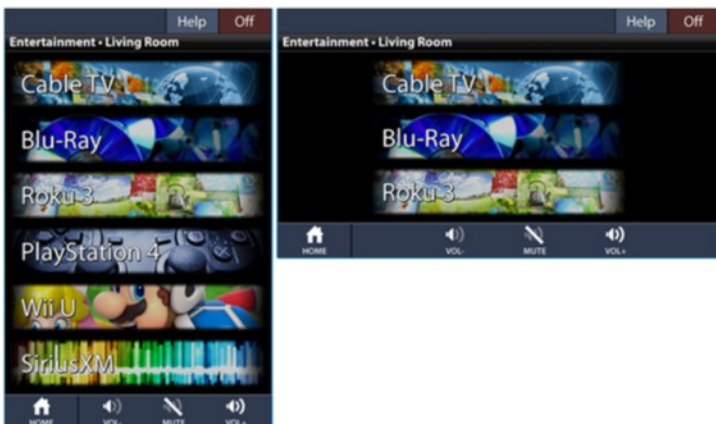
Help Off

Entertainment • Living Room

Cable TV

Blu-Ray

Roku 3

PlayStation 4

Wii U

SiriusXM

HOME VOL- MUTE VOL+

Help Off

Entertainment • Living Room

Cable TV

Blu-Ray

Roku 3

HOME VOL- MUTE VOL+